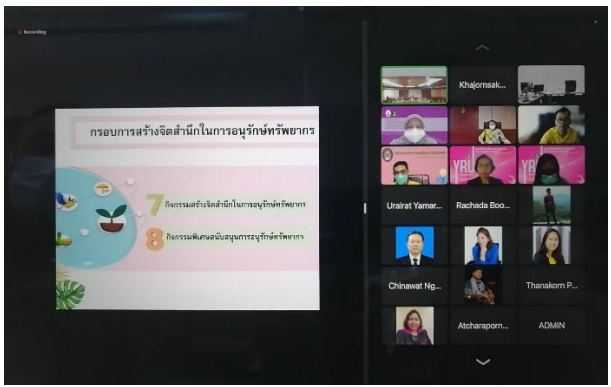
Recording

กรอบการสร้างจิตสำนึกในการอนุรักษ์ทรัพยากร

7 กิจกรรมสร้างจิตสำนึกในการอนุรักษ์ทรัพยากร

8 กิจกรรมพิเศษสนับสนุนการอนุรักษ์ทรัพยากร

Khajornsak...

YRU

Urairat Yamar...

Rachada Boo...

Chinawat Ng...

Thanakorn P...

Atcharaporn...

ADMIN